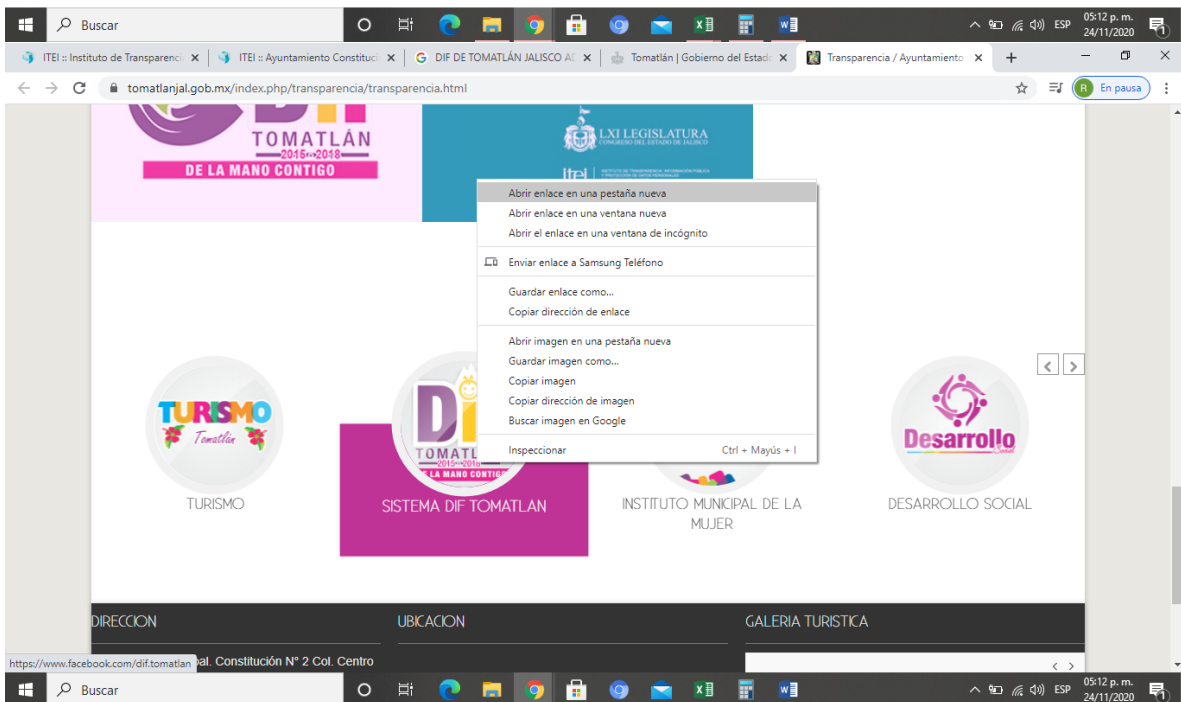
Buscar

ESP 05:12 p. m. 24/11/2020

ITEI :: Instituto de Transparencia ×
ITEI :: Ayuntamiento Constitucio ×
DIF DE TOMATLÁN JALISCO A ×
Tomatlán | Gobierno del Estado ×
Transparencia / Ayuntamiento ×
+

tomatlanjal.gob.mx/index.php/transparencia/transparencia.html

R En pausa

TOMATLÁN
2015 2018
DE LA MANO CONTIGO

LXI LEGISLATURA
CONGRESO DEL ESTADO DE JALISCO

itei

Abrir enlace en una pestaña nueva
Abrir enlace en una ventana nueva
Abrir el enlace en una ventana de incógnito
Enviar enlace a Samsung Teléfono
Guardar enlace como...
Copiar dirección de enlace
Abrir imagen en una pestaña nueva
Guardar imagen como...
Copiar imagen
Copiar dirección de imagen
Buscar imagen en Google
Inspeccionar Ctrl + Mayús + I

TURISMO
Tomatlán

DIF
TOMATLÁN
2015 2018
DE LA MANO CONTIGO

Desarrollo

TURISMO
SISTEMA DIF TOMATLAN
INSTITUTO MUNICIPAL DE LA MUJER
DESARROLLO SOCIAL

DIRECCION
UBICACION
GALERIA TURISTICA

https://www.facebook.com/dif.tomatlan
al. Constitución N° 2 Col. Centro

Buscar

ESP 05:12 p. m. 24/11/2020